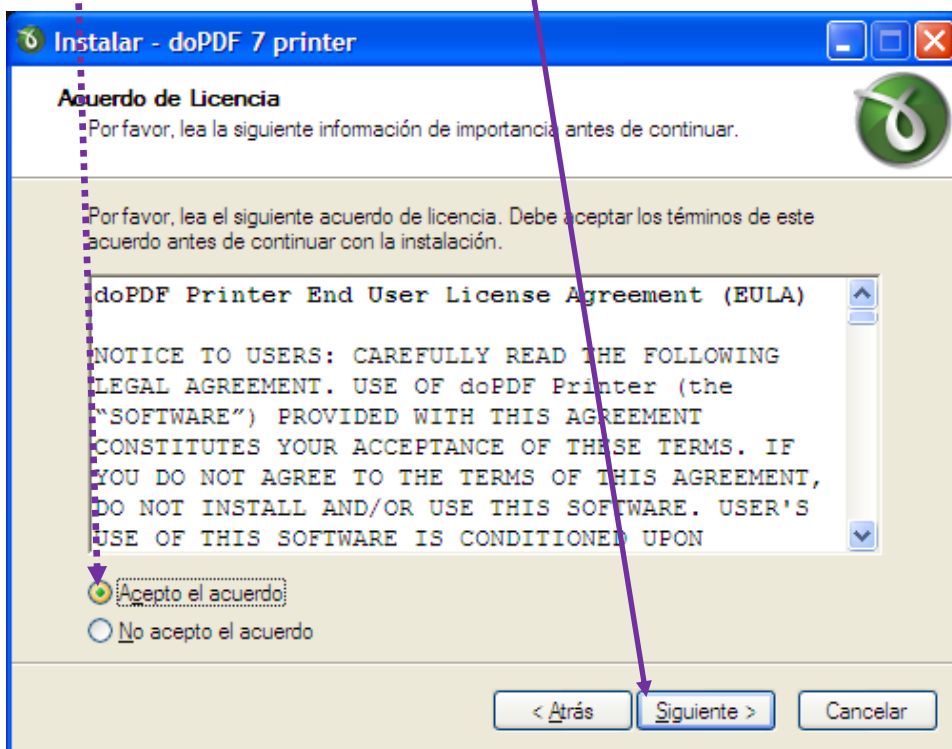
Instalar - doPDF 7 printer

Acuerdo de Licencia
Por favor, lea la siguiente información de importancia antes de continuar.

Por favor, lea el siguiente acuerdo de licencia. Debe aceptar los términos de este acuerdo antes de continuar con la instalación.

doPDF Printer End User License Agreement (EULA)

NOTICE TO USERS: CAREFULLY READ THE FOLLOWING LEGAL AGREEMENT. USE OF doPDF Printer (the "SOFTWARE") PROVIDED WITH THIS AGREEMENT CONSTITUTES YOUR ACCEPTANCE OF THESE TERMS. IF YOU DO NOT AGREE TO THE TERMS OF THIS AGREEMENT, DO NOT INSTALL AND/OR USE THIS SOFTWARE. USER'S USE OF THIS SOFTWARE IS CONDITIONED UPON

Acepto el acuerdo
No acepto el acuerdo

< Atrás
Siguiente >
Cancelar